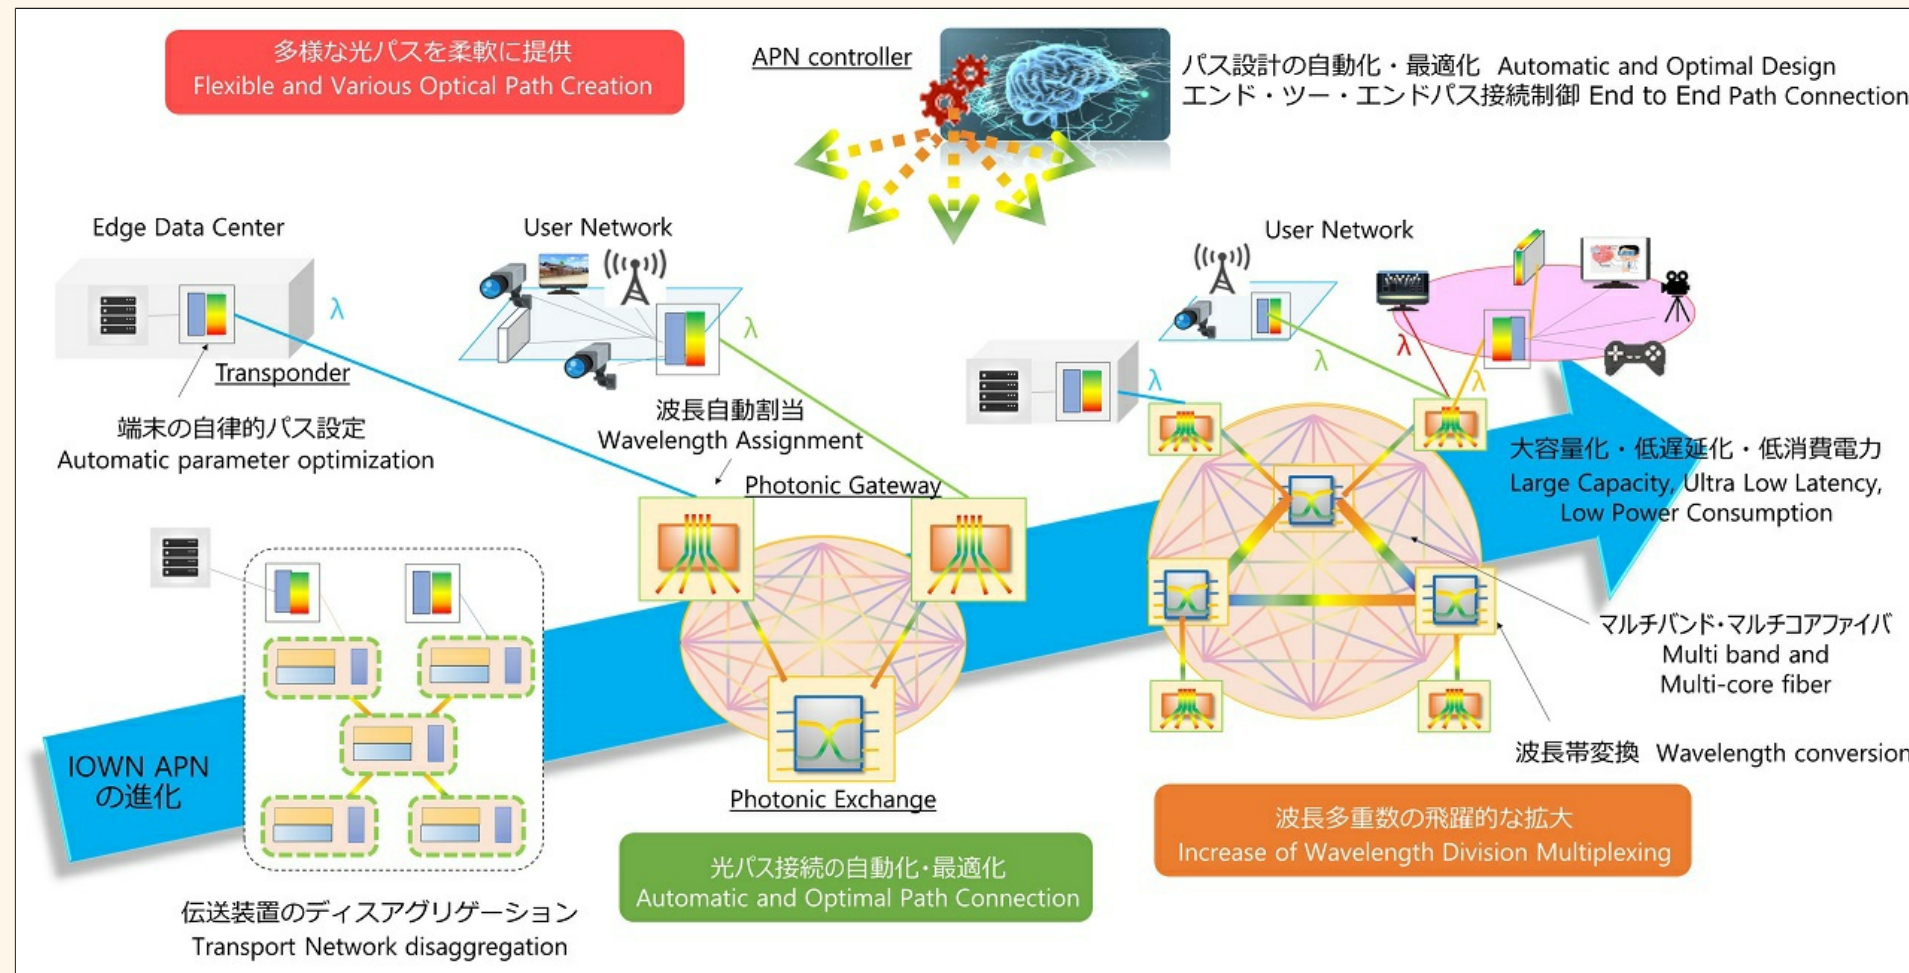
多様な光パスを柔軟に提供
Flexible and Various Optical Path Creation

APN controller

パス設計の自動化・最適化 Automatic and Optimal Design
エンド・ツー・エンドパス接続制御 End to End Path Connection

Edge Data Center

λ

Transponder

端末の自律的パス設定
Automatic parameter optimization

User Network

λ

波長自動割当
Wavelength Assignment

Photonic Gateway

User Network

λ

λ

λ

λ

大容量化・低遅延化・低消費電力
Large Capacity, Ultra Low Latency, Low Power Consumption

マルチバンド・マルチコアファイバ
Multi band and Multi-core fiber

波長帯変換 Wavelength conversion

IOWN APN の進化

Photonic Exchange

伝送装置のディスアグリゲーション
Transport Network disaggregation

光パス接続の自動化・最適化
Automatic and Optimal Path Connection

波長多重数の飛躍的な拡大
Increase of Wavelength Division Multiplexing